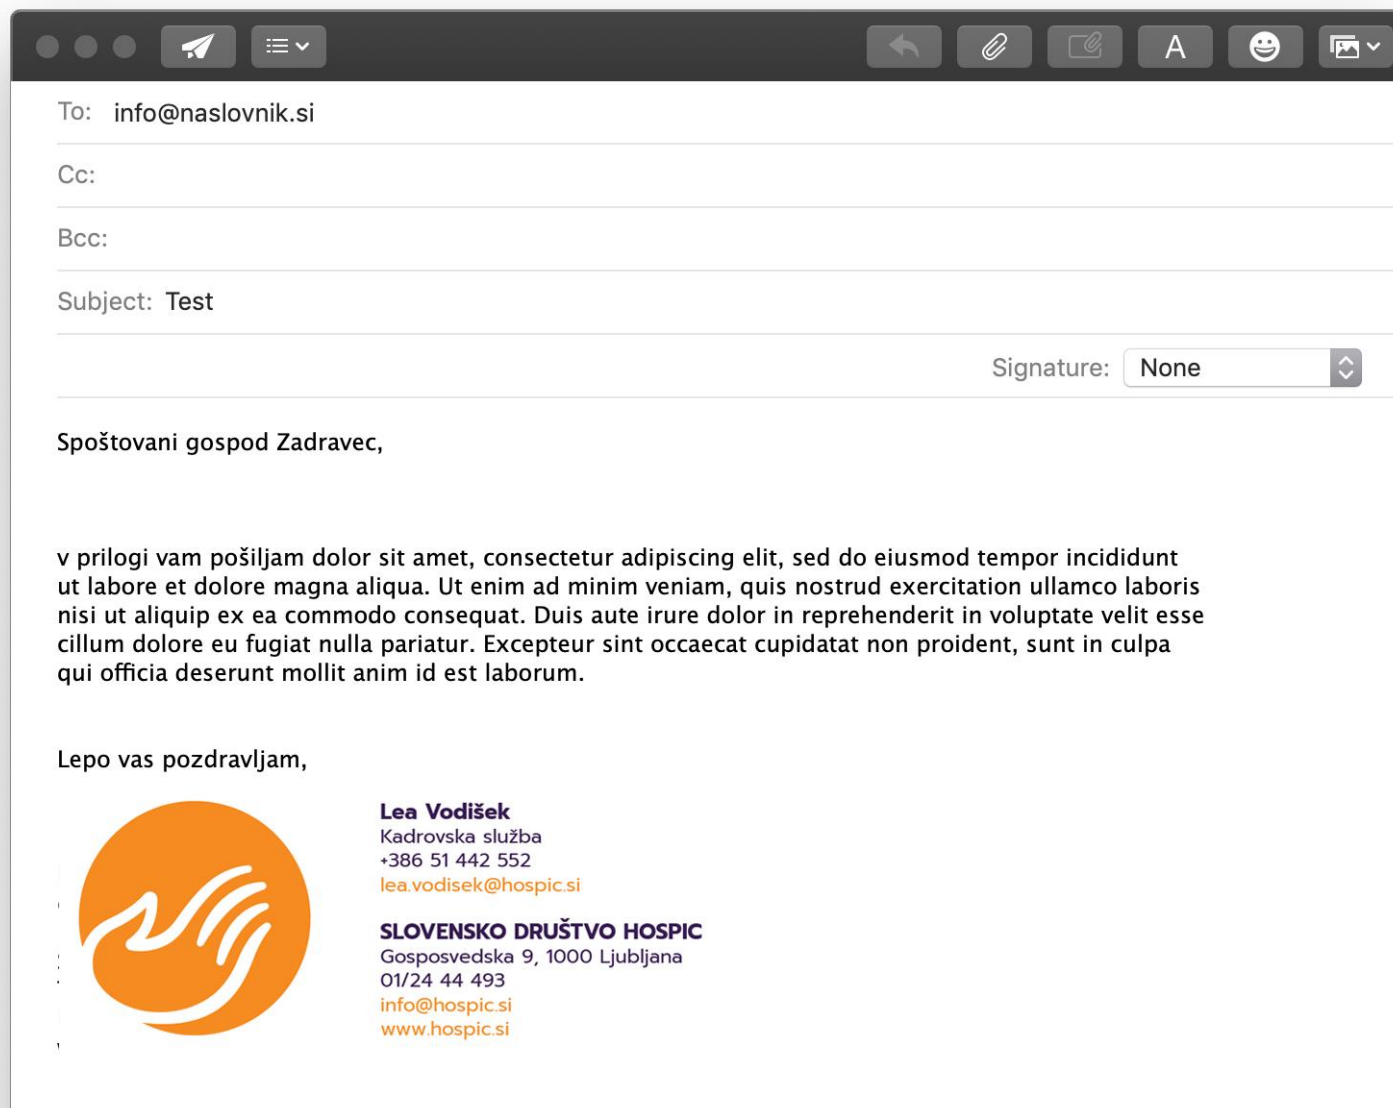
A

To: info@naslovnik.si

Cc:

Bcc:

Subject: Test

Signature: None

Spoštovani gospod Zadravec,

v prilogi vam pošiljam dolor sit amet, consectetur adipiscing elit, sed do eiusmod tempor incididunt ut labore et dolore magna aliqua. Ut enim ad minim veniam, quis nostrud exercitation ullamco laboris nisi ut aliquip ex ea commodo consequat. Duis aute irure dolor in reprehenderit in voluptate velit esse cillum dolore eu fugiat nulla pariatur. Excepteur sint occaecat cupidatat non proident, sunt in culpa qui officia deserunt mollit anim id est laborum.

Lepo vas pozdravljam,

Lea Vodišek
Kadrovska služba
+386 51 442 552
lea.vodisek@hospic.si

SLOVENSKO DRUŠTVO HOSPIC
Gosposvedska 9, 1000 Ljubljana
01/24 44 493
info@hospic.si
www.hospic.si